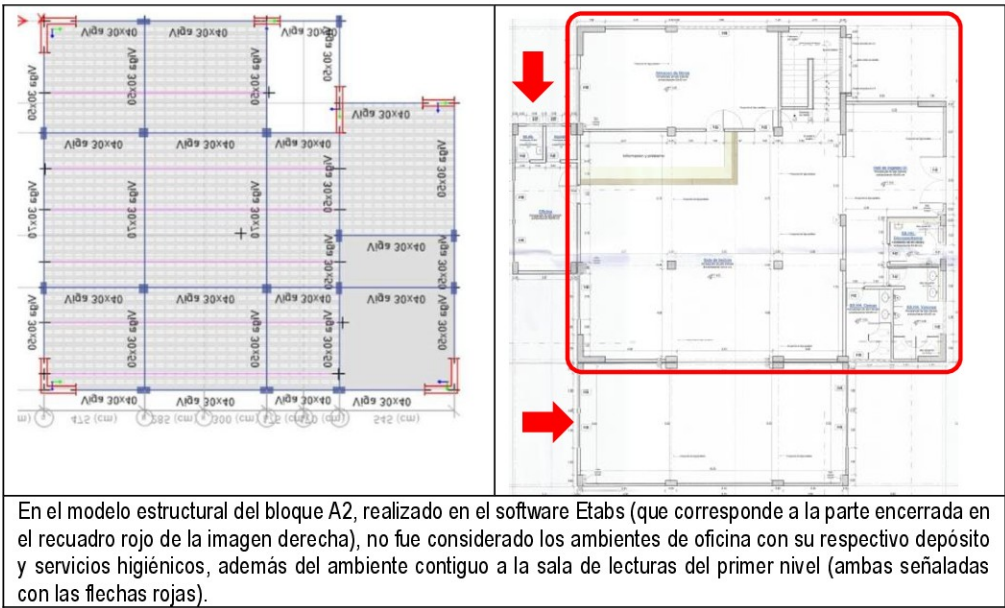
Viga 30x40 | Viga 30x40 | Viga 30x40
Viga 30x50 | Viga 30x50 | Viga 30x50
Viga 30x40 | Viga 30x40 | Viga 30x40 | Viga 30x50
Viga 30x70 | Viga 30x70 | Viga 30x70 | Viga 30x50
Viga 30x40 | Viga 30x50
Viga 30x40 | Viga 30x40 | Viga 30x40 | Viga 30x40
Viga 30x50 | Viga 30x50 | Viga 30x50 | Viga 30x50
Viga 30x40 | Viga 30x40 | Viga 30x40 | Viga 30x40
475 (cm) | 585 (cm) | 300 (cm) | 545 (cm)

En el modelo estructural del bloque A2, realizado en el software Etabs (que corresponde a la parte encerrada en el recuadro rojo de la imagen derecha), no fue considerado los ambientes de oficina con su respectivo depósito y servicios higiénicos, además del ambiente contiguo a la sala de lecturas del primer nivel (ambas señaladas con las flechas rojas).